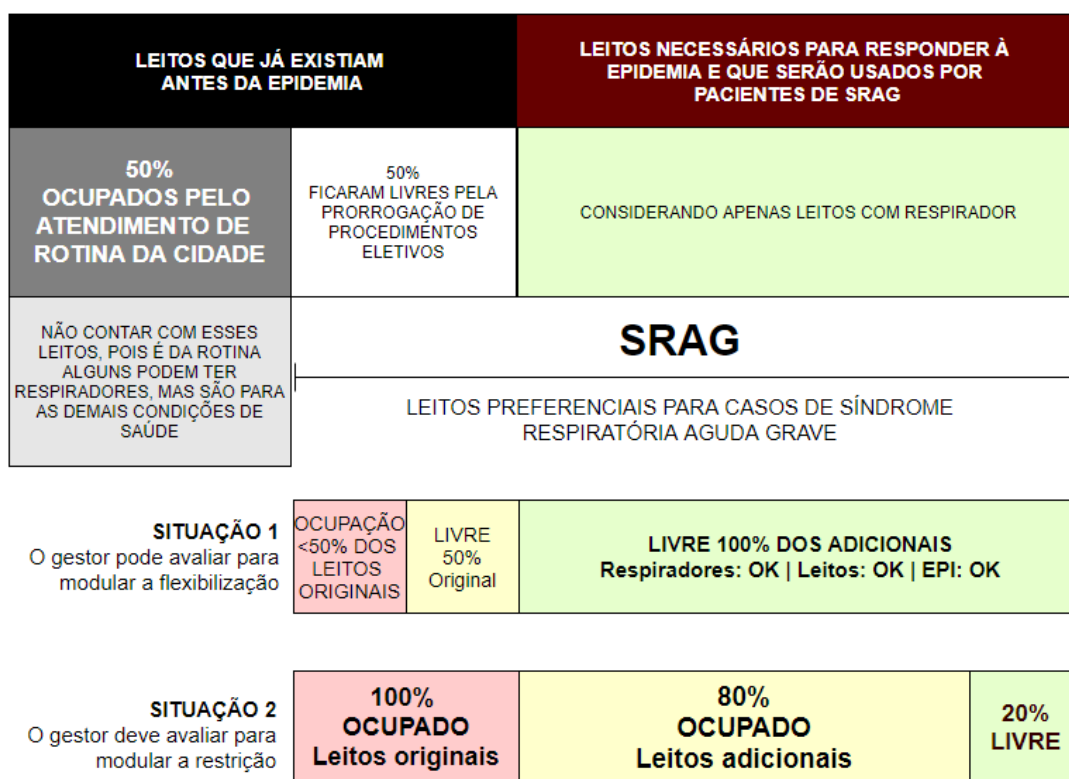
LEITOS QUE JÁ EXISTIAM ANTES DA EPIDEMIA

LEITOS NECESSÁRIOS PARA RESPONDER À EPIDEMIA E QUE SERÃO USADOS POR PACIENTES DE SRAG

50% OCUPADOS PELO ATENDIMENTO DE ROTINA DA CIDADE

50% FICARAM LIVRES PELA PRORROGAÇÃO DE PROCEDIMENTOS ELETIVOS

CONSIDERANDO APENAS LEITOS COM RESPIRADOR

NÃO CONTAR COM ESSES LEITOS, POIS É DA ROTINA ALGUNS PODEM TER RESPIRADORES, MAS SÃO PARA AS DEMAIS CONDIÇÕES DE SAÚDE

SRAG

LEITOS PREFERENCIAIS PARA CASOS DE SÍNDROME RESPIRATÓRIA AGUDA GRAVE

SITUAÇÃO 1
O gestor pode avaliar para modular a flexibilização

OCUPAÇÃO <50% DOS LEITOS ORIGINAIS

LIVRE 50% Original

LIVRE 100% DOS ADICIONAIS
Respiradores: OK | Leitos: OK | EPI: OK

SITUAÇÃO 2
O gestor deve avaliar para modular a restrição

100% OCUPADO Leitos originais

80% OCUPADO Leitos adicionais

20% LIVRE